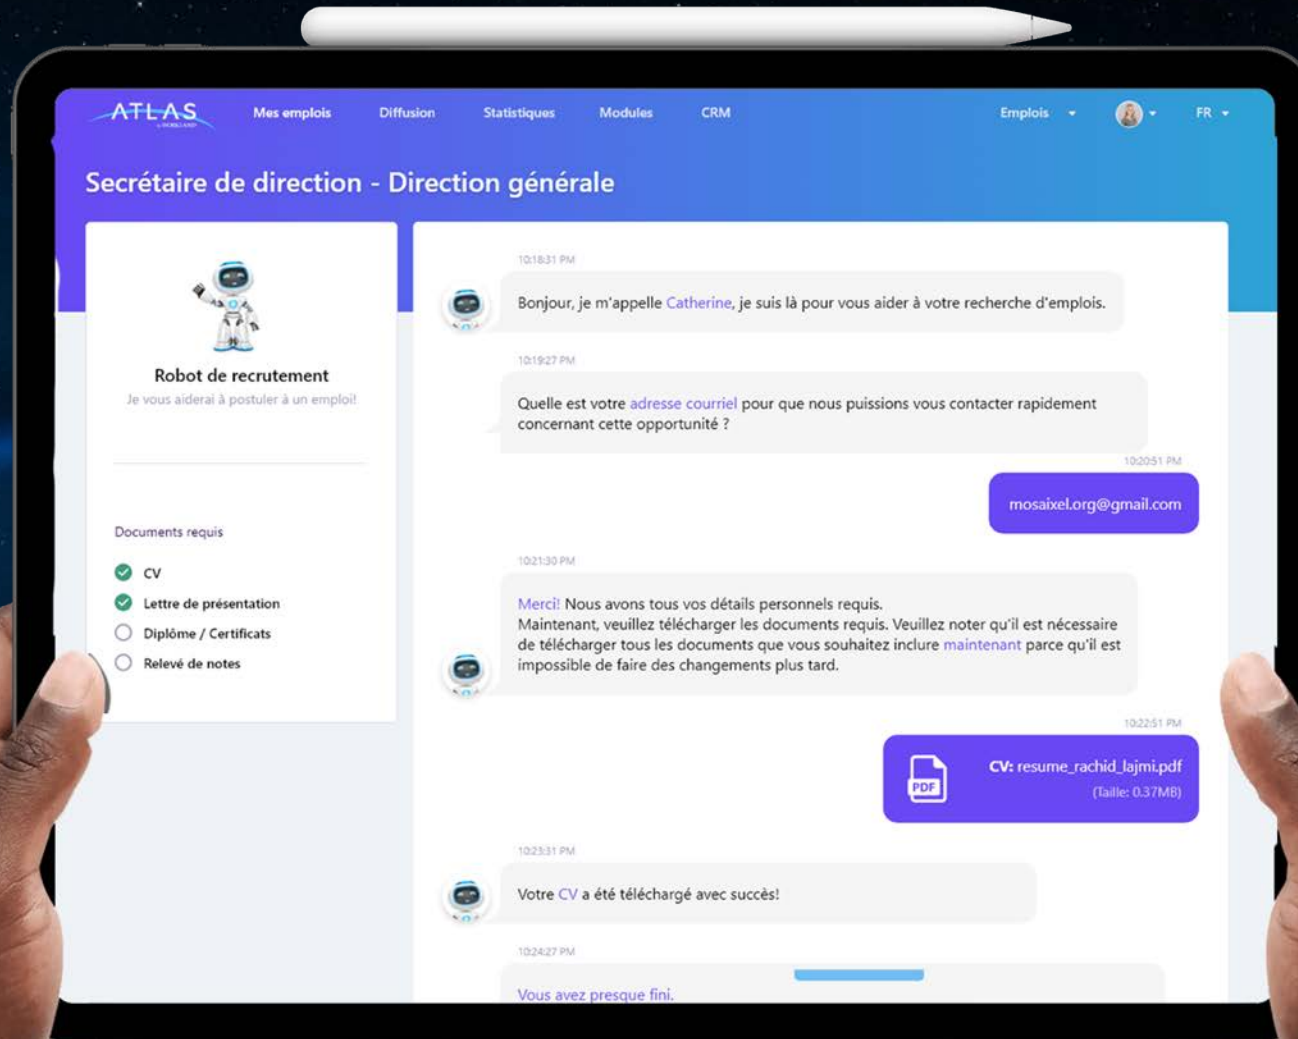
ATLAS

Mes emplois Diffusion Statistiques Modules CRM

Emplois FR

Secrétaire de direction - Direction générale

Robot de recrutement
Je vous aiderai à postuler à un emploi!

Documents requis
CV
Lettre de présentation
Diplôme / Certificats
Relevé de notes

10:18:31 PM
Bonjour, je m'appelle Catherine, je suis là pour vous aider à votre recherche d'emplois.

10:19:27 PM
Quelle est votre adresse courriel pour que nous puissions vous contacter rapidement concernant cette opportunité ?

10:20:51 PM
mosaixel.org@gmail.com

10:21:30 PM
Merci! Nous avons tous vos détails personnels requis.
Maintenant, veuillez télécharger les documents requis. Veuillez noter qu'il est nécessaire de télécharger tous les documents que vous souhaitez inclure maintenant parce qu'il est impossible de faire des changements plus tard.

10:22:51 PM
PDF
CV: resume_rachid_lajmi.pdf
(Taille: 0.37MB)

10:23:31 PM
Votre CV a été téléchargé avec succès!

10:24:27 PM
Vous avez presque fini.